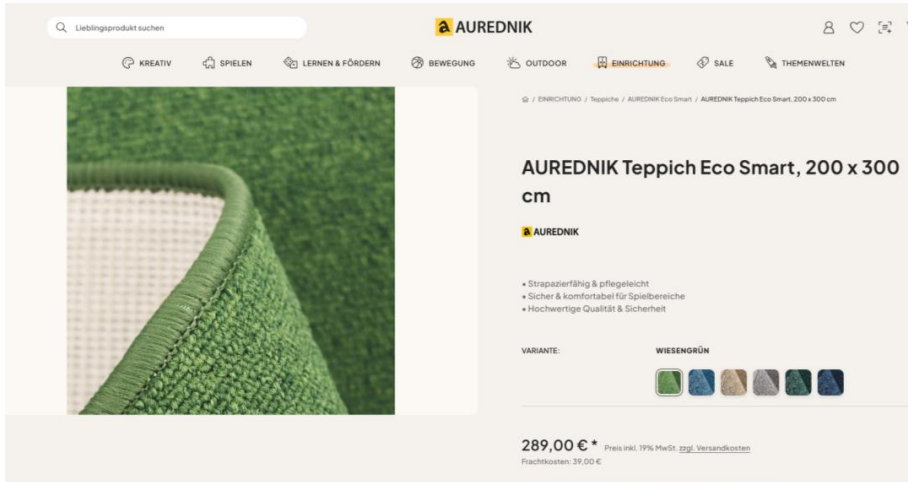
Lieblingsprodukt suchen

a AUREDNIK

KREATIV SPIELEN LERNEN & FÖRDERN BEWEGUNG OUTDOOR EINRICHTUNG SALE THEMENWELTEN

/ EINRICHTUNG / Teppiche / AUREDNIK Eco Smart / AUREDNIK Teppich Eco Smart, 200 x 300 cm

AUREDNIK Teppich Eco Smart, 200 x 300 cm

a AUREDNIK

• Strapazierfähig & pflegeleicht
• Sicher & komfortabel für Spielbereiche
• Hochwertige Qualität & Sicherheit

VARIANTE: WIESENGRÜN

289,00 € * Preis inkl. 19% MwSt. zzgl. Versandkosten
Frachtkosten: 39,00 €